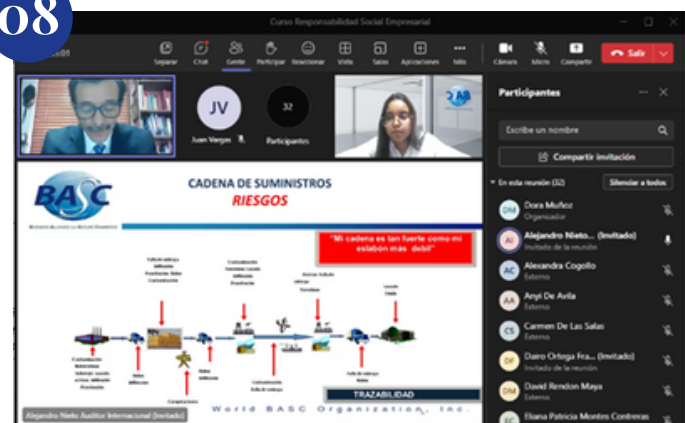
08

Curso Responsabilidad Social Empresarial

01

Separar Chat Gente Participar Reaccionar Vista Salas Aplicaciones Más Cámara Micro Compartir Salir

JV
Juan Vargas

32
Participantes

Participantes

Escribe un nombre

Compartir invitación

En esta reunión (32) Silenciar a todos

DM Dora Muñoz
Organizador

AN Alejandro Nieto... (Invitado)
Invitado de la reunión

AC Alexandra Cogollo
Externo

AA Anyi De Avila
Externo

CS Carmen De Las Salas
Externo

DF Dairo Ortega Fra... (Invitado)
Invitado de la reunión

DM David Rendon Maya
Externo

EC Eliana Patricia Montes Contreras

BASC

CADENA DE SUMINISTROS
RIESGOS

"Mi cadena es tan fuerte como mi eslabón más débil"

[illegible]

TRAZABILIDAD

World BASC Organization, Inc.

Alejandro Nieto Auditor Internacional (Invitado)